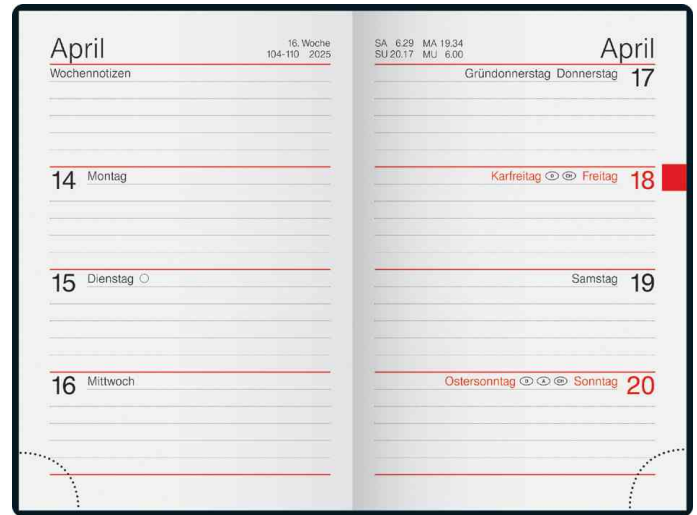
April
16. Woche
104-110 2025
Wochennotizen

14 Montag

15 Dienstag ○

16 Mittwoch

SA 6.29 MA 19.34
SU 20.17 MU 6.00
April
Gründonnerstag Donnerstag 17

Karfreitag Freitag 18

Samstag 19

Ostersonntag Sonntag 20